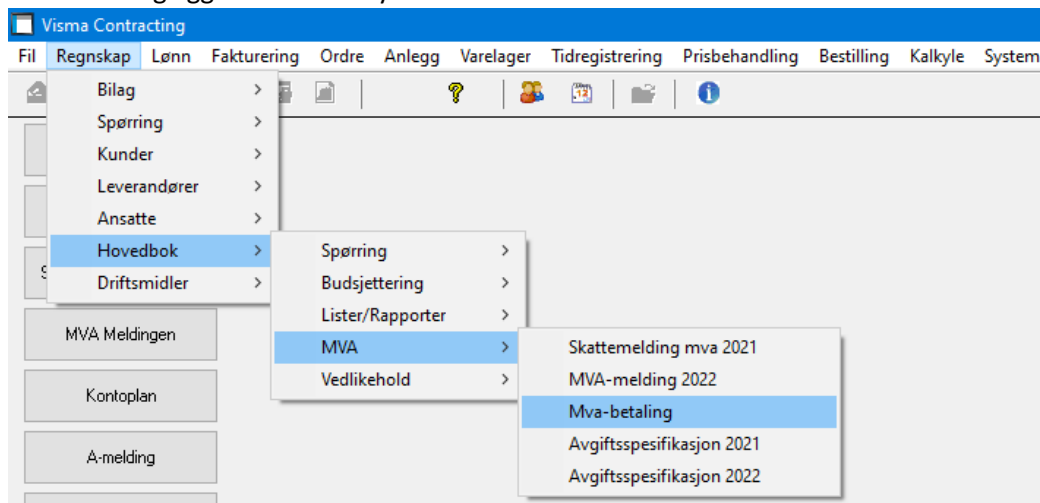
Visma Contracting
Fil Regnskap Lønn Fakturering Ordre Anlegg Varelager Tidregistrering Prisbehandling Bestilling Kalkyle System

Bilag
Spørring
Kunder
Leverandører
Ansatte
Hovedbok
Driftsmidler

Spørring
Budsjettering
Lister/Rapporter
MVA
Vedlikehold

Skattemelding mva 2021
MVA-melding 2022
Mva-betaling
Avgiftsspesifikasjon 2021
Avgiftsspesifikasjon 2022

MVA Meldingen
Kontoplan
A-melding